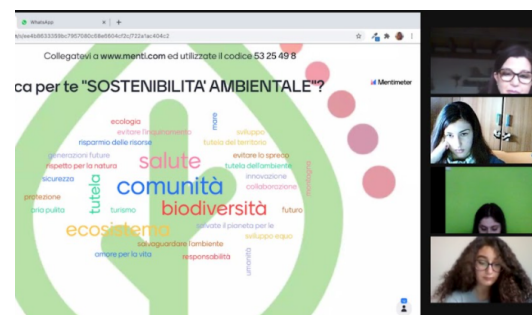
WhatsApp

/ee4b8633359bc7957080c58e6604cf2c2f72a1ac404c2

Collegatevi a www.menti.com ed utilizzate il codice 53 25 49 8

ca per te "SOSTENIBILITA' AMBIENTALE"?

Mentimeter

ecologia
mare
evitare l'inquinamento
sviluppo
risparmio delle risorse
futuro del benessere
generazioni future
evitare lo spreco
rispetto per la natura
salute
tutela dell'ambiente
sicurezza
innovazione
comunità
collaborazione
tutela
ecologia
protezione
biodiversità
aria pulita
turismo
futuro
salvare il pianeta per le
ecosistema
sviluppo equo
salvaguardare l'ambiente
amore per la vita
responsabilità
umanità